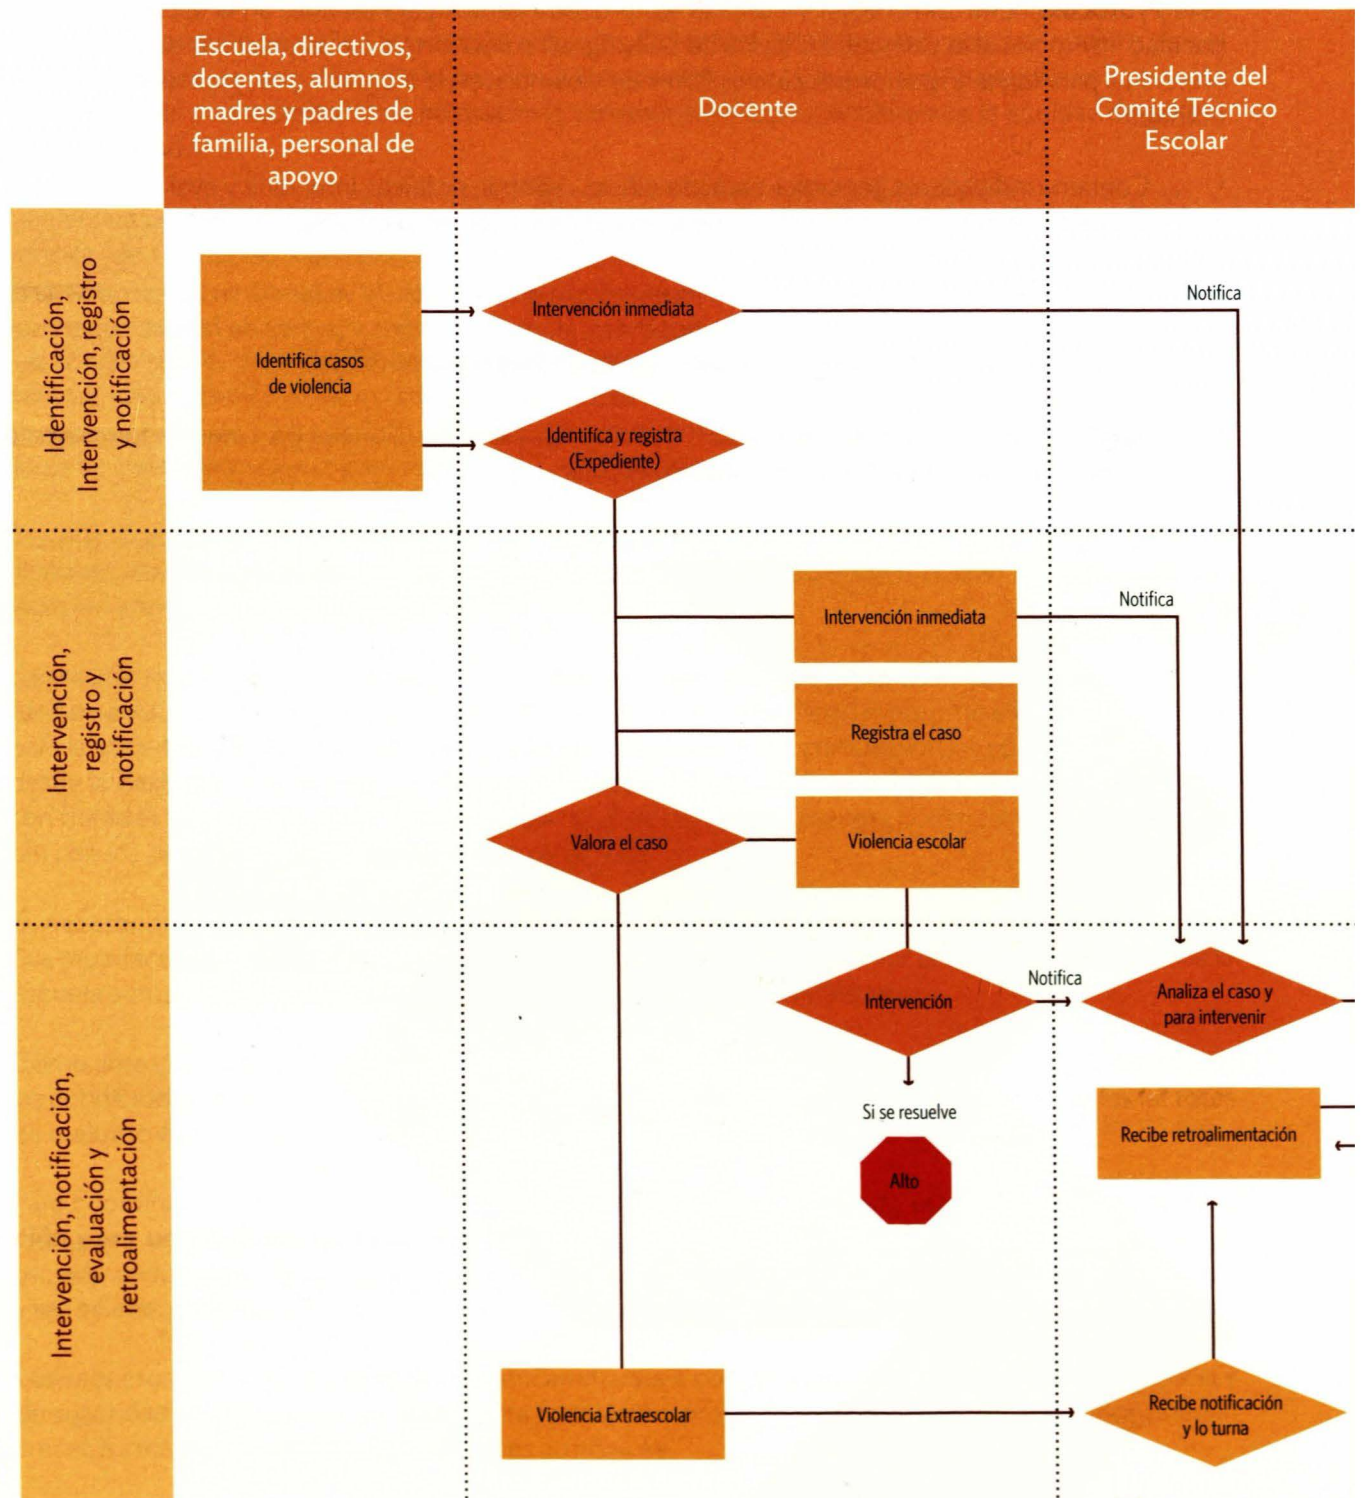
Escuela, directivos, docentes, alumnos, madres y padres de familia, personal de apoyo

Docente

Presidente del Comité Técnico Escolar

Identificación, Intervención, registro y notificación

Identifica casos de violencia

Intervención inmediata

Notifica

Identifica y registra (Expediente)

Intervención, registro y notificación

Intervención inmediata

Notifica

Registra el caso

Valora el caso

Violencia escolar

Intervención, notificación, evaluación y retroalimentación

Intervención

Notifica

Analiza el caso y para intervenir

Si se resuelve

Alto

Recibe retroalimentación

Violencia Extraescolar

Recibe notificación y lo turna